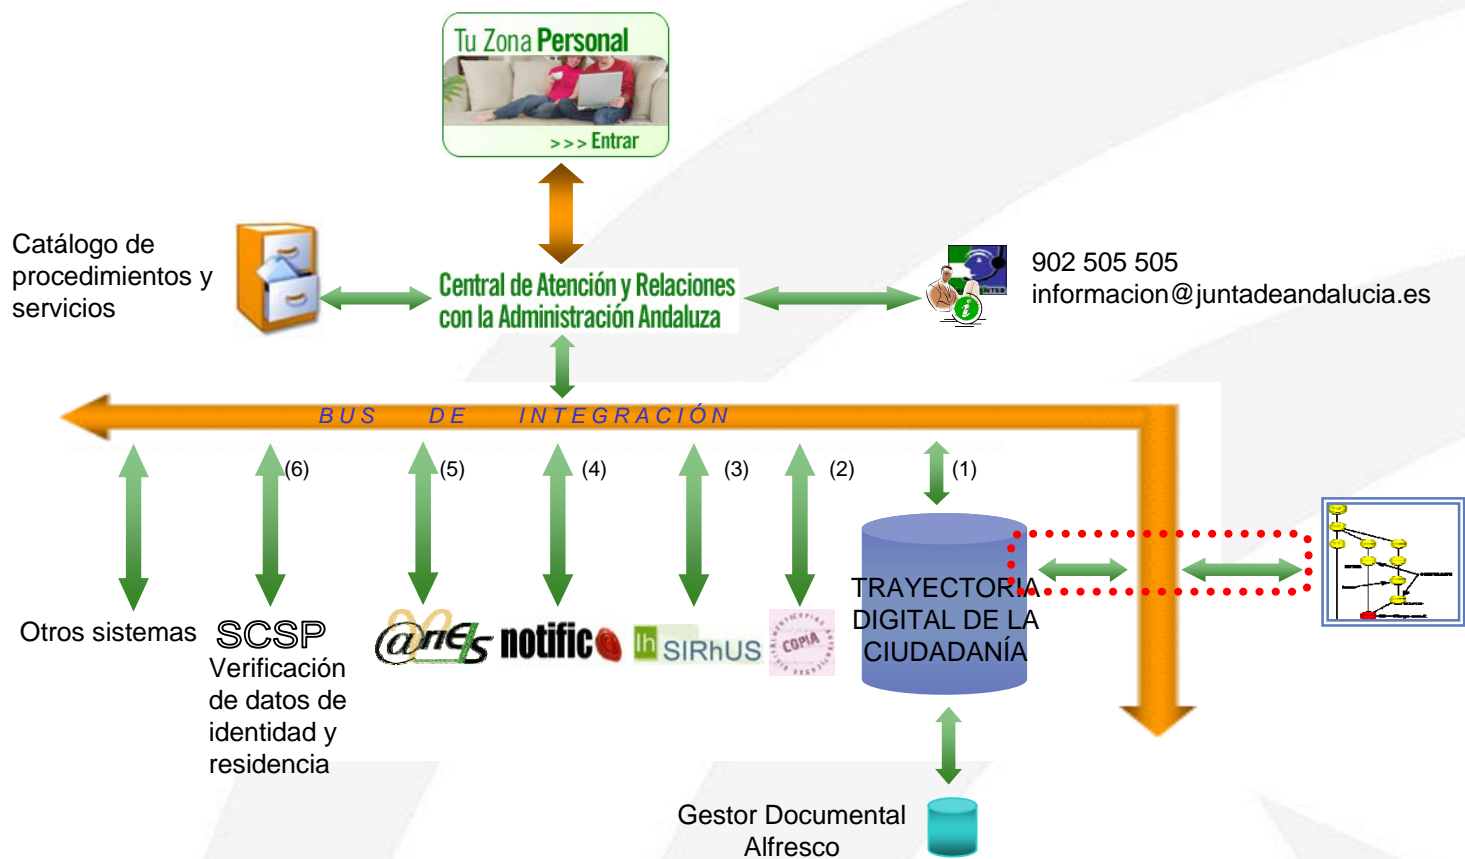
Tu Zona Personal

>>> Entrar

Catálogo de procedimientos y servicios

Central de Atención y Relaciones con la Administración Andaluza

902 505 505
informacion@juntadeandalucia.es

BUS DE INTEGRACIÓN

(6)

(5)

(4)

(3)

(2)

(1)

Otros sistemas

SCSP
Verificación de datos de identidad y residencia

@ries

notific@

SIRhUS

COPIA

TRAYECTORIA DIGITAL DE LA CIUDADANÍA

Gestor Documental Alfresco